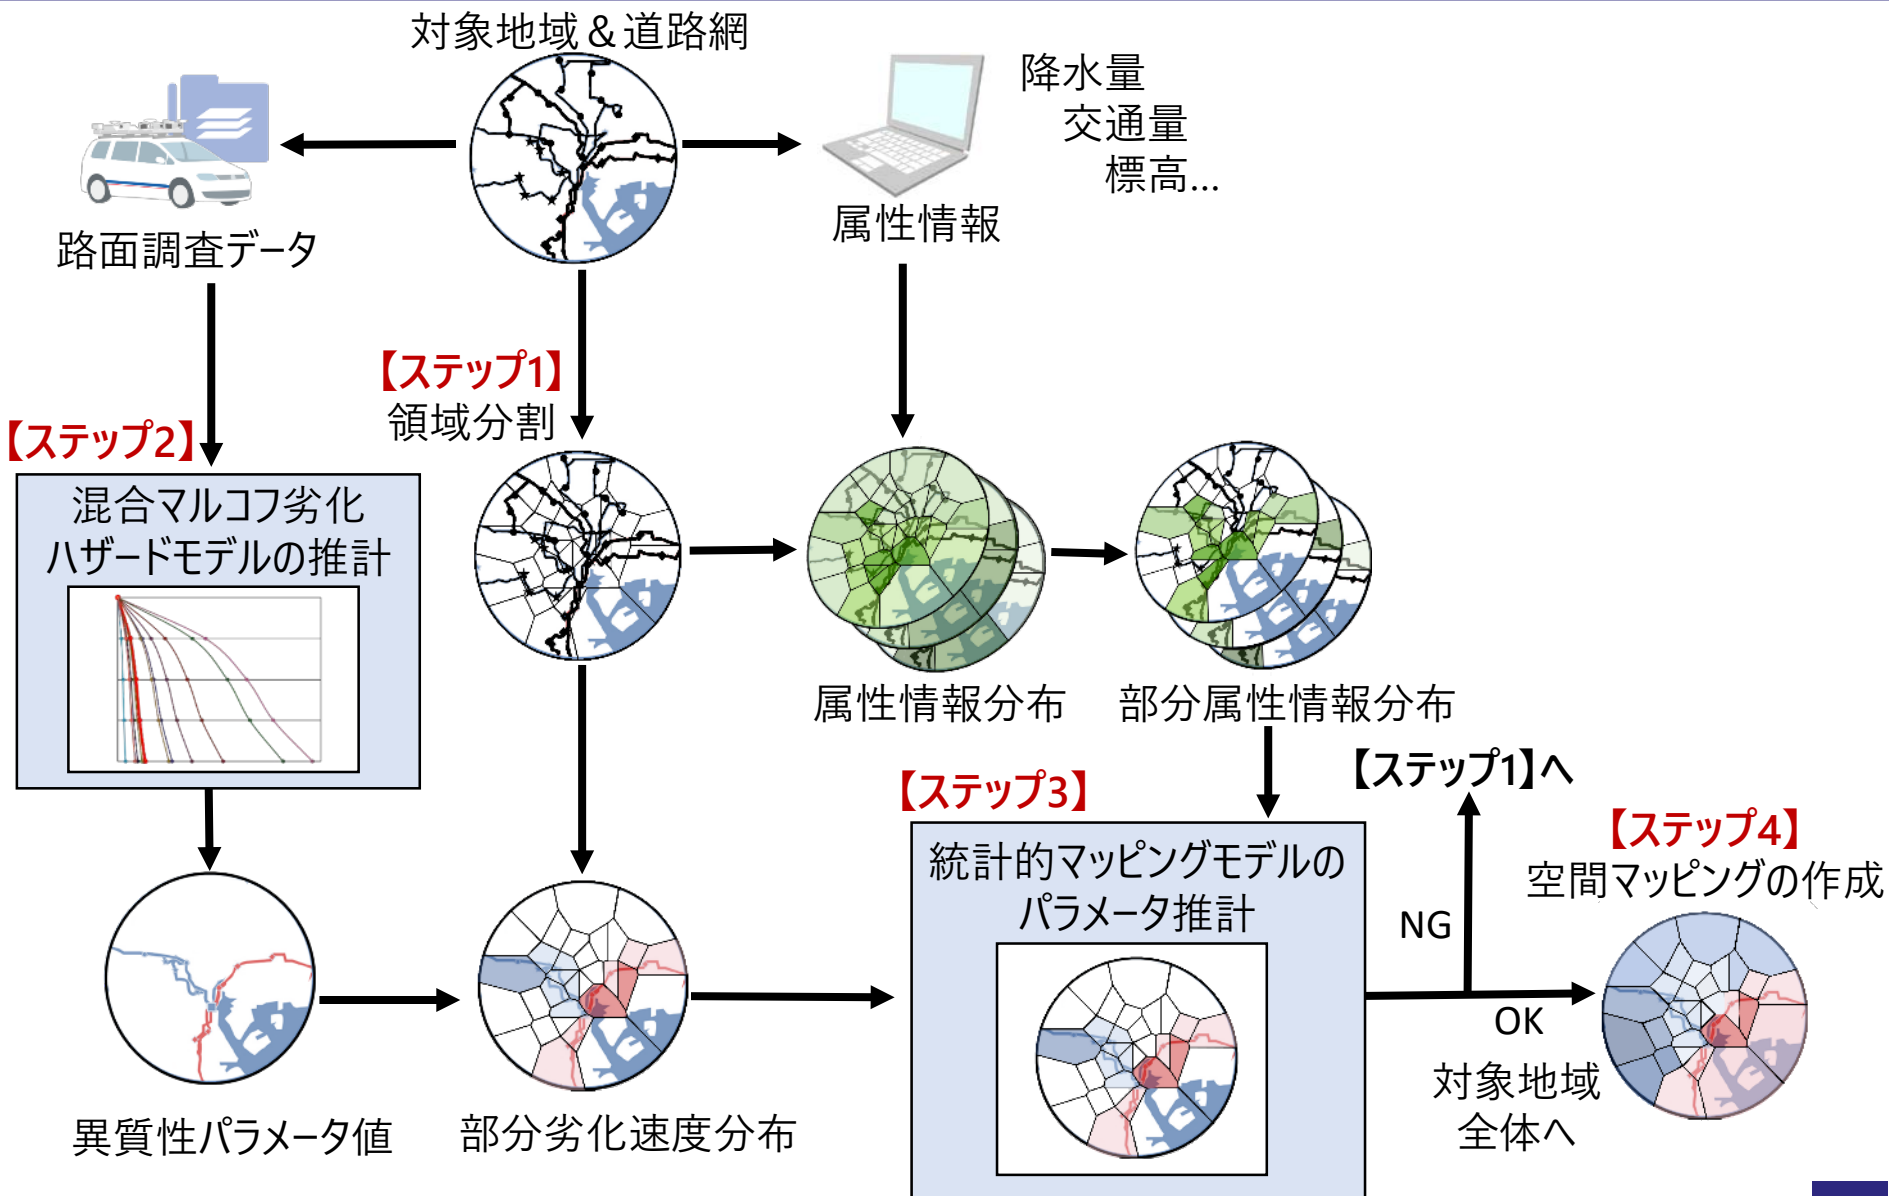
対象地域＆道路網

路面調査データ

降水量
交通量
標高…

属性情報

【ステップ1】
領域分割

【ステップ2】

混合マルコフ劣化ハザードモデルの推計

属性情報分布

部分属性情報分布

【ステップ1】へ

【ステップ3】

統計的マッピングモデルのパラメータ推計

NG

OK

【ステップ4】
空間マッピングの作成

対象地域
全体へ

異質性パラメータ値

部分劣化速度分布